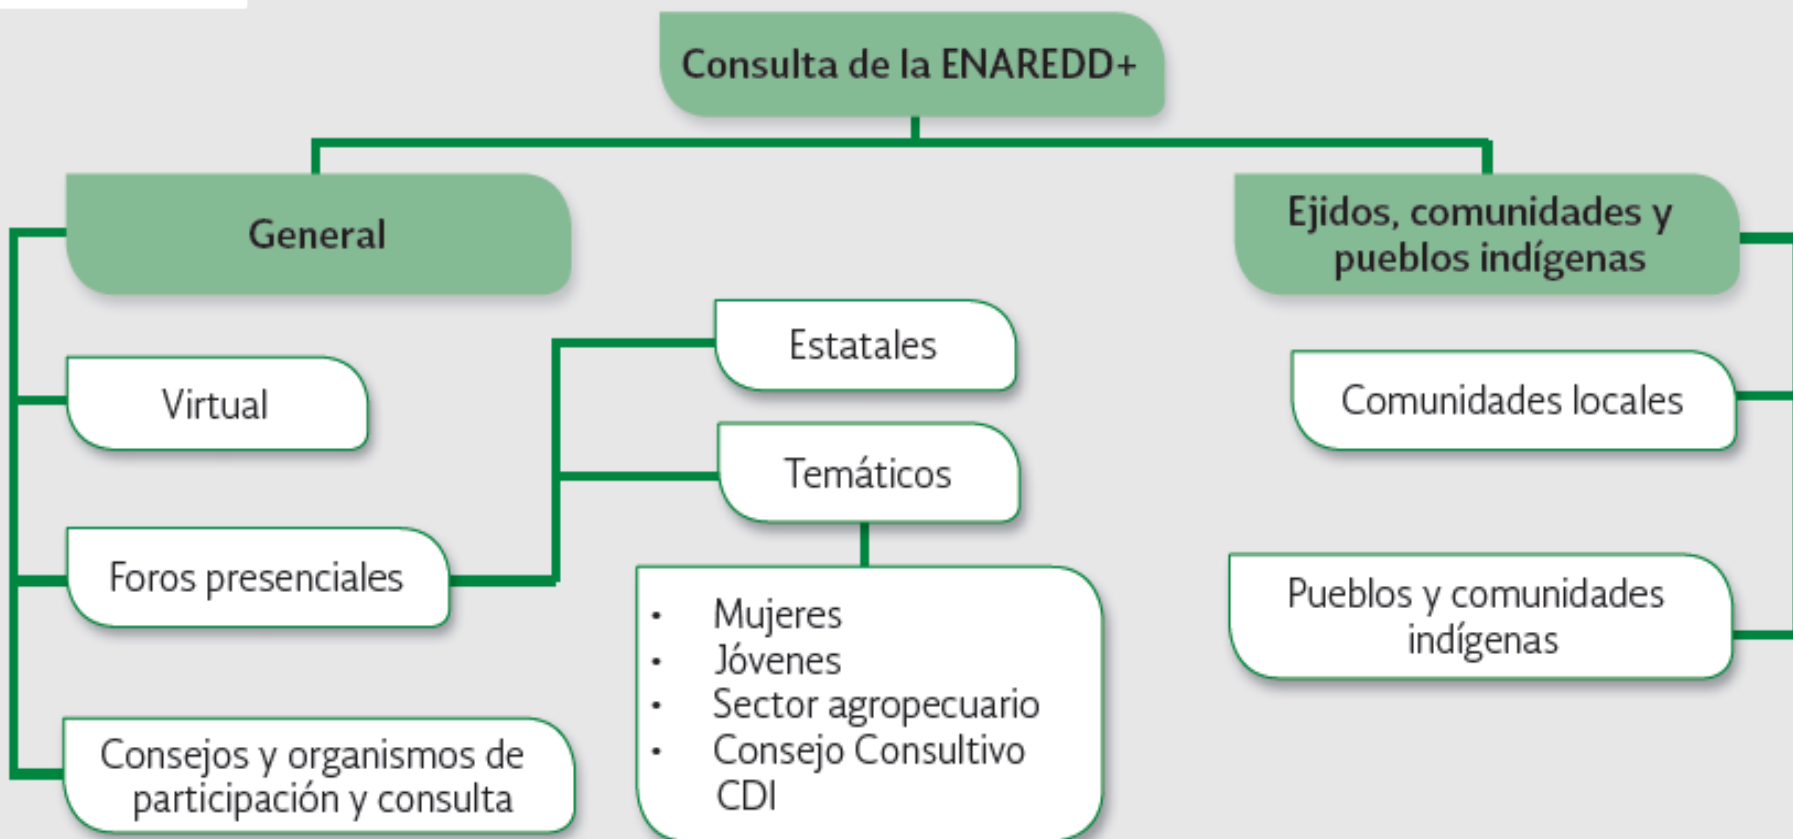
Consulta de la ENAREDD+

General

Virtual

Foros presenciales

Estatales

Temáticos

- Mujeres
- Jóvenes
- Sector agropecuario
- Consejo Consultivo CDI

Consejos y organismos de participación y consulta

Ejidos, comunidades y pueblos indígenas

Comunidades locales

Pueblos y comunidades indígenas